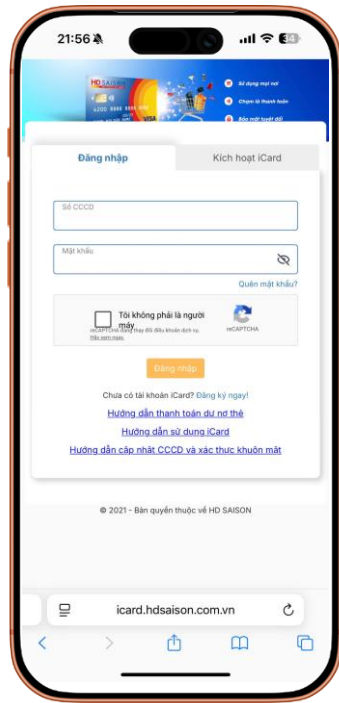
21:56 34

HD SAISON

Sử dụng mọi nơi

Chạm là thanh toán

Bảo mật tuyệt đối

Đăng nhập

Kích hoạt iCard

Số CCCD

Mật khẩu

Quên mật khẩu?

Tôi không phải là người máy

reCAPTCHA

reCAPTCHA đang thay đổi điều khoản dịch vụ. Hãy xem ngay.

Đăng nhập

Chưa có tài khoản iCard? Đăng ký ngay!

Hướng dẫn thanh toán dư nợ thẻ

Hướng dẫn sử dụng iCard

Hướng dẫn cập nhật CCCD và xác thực khuôn mặt

© 2021 - Bản quyền thuộc về HD SAISON

icard.hdsaison.com.vn